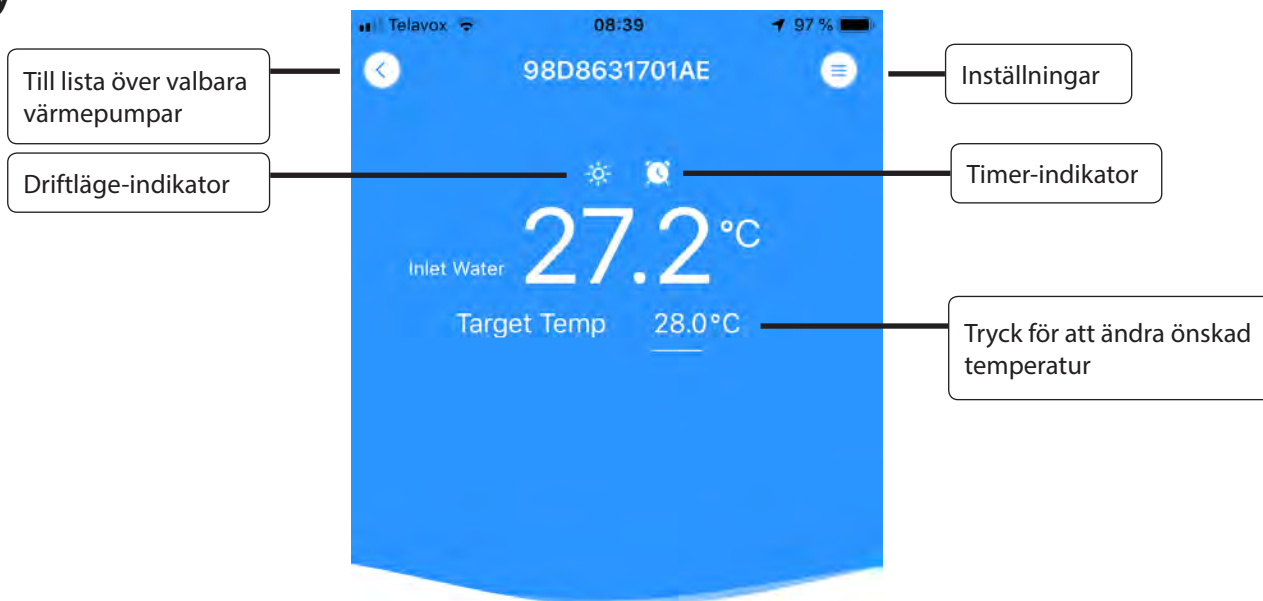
Telavox 08:39 97 %

Till lista över valbara värmepumpar

98D8631701AE

Inställningar

Driftläge-indikator

Timer-indikator

Inlet Water 27.2°C

Target Temp 28.0°C

Tryck för att ändra önskad temperatur